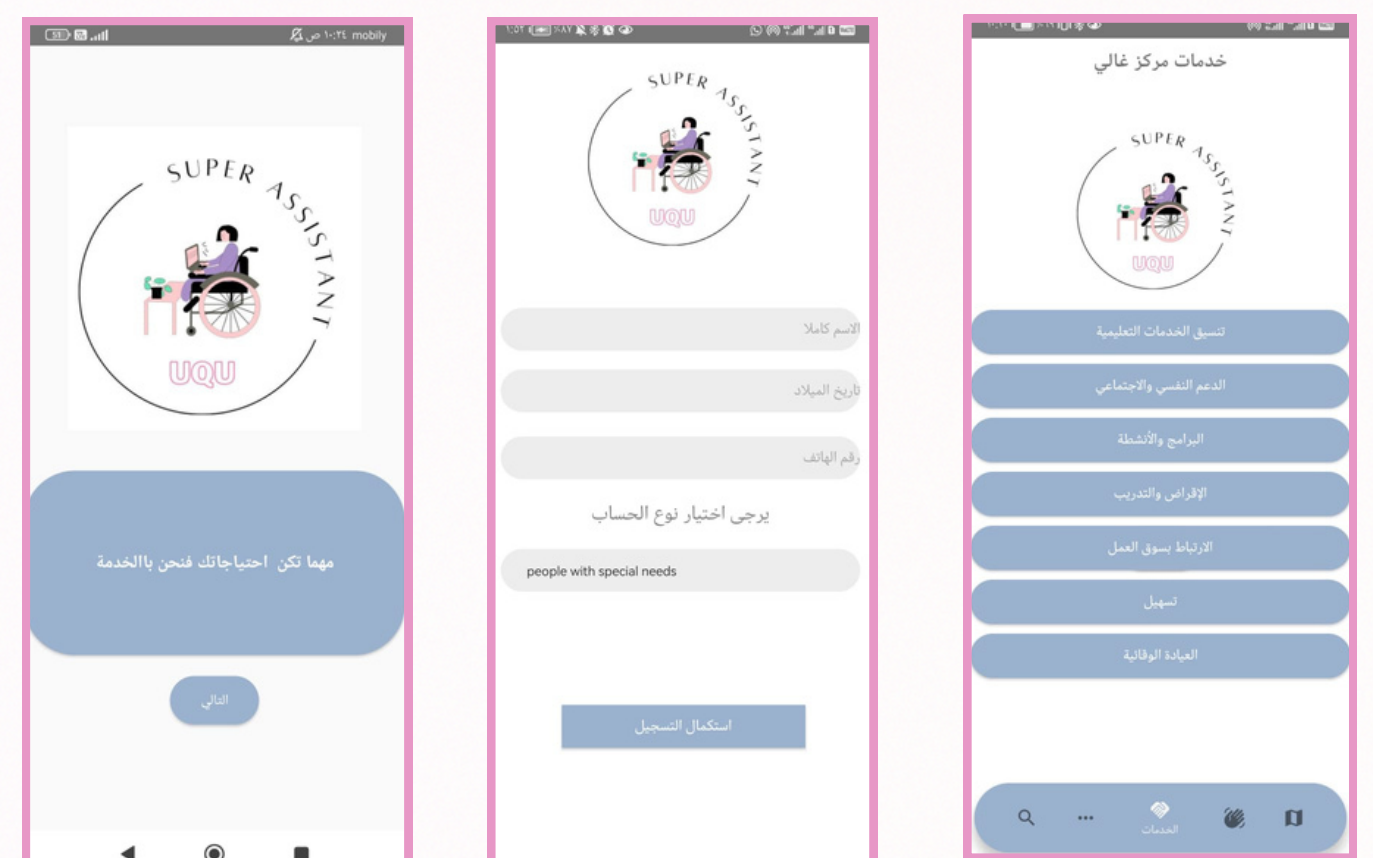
mobily ١٠:٣٤ ص

SUPER ASSISTANT
UQU

مهما تكن احتياجاتك فنحن بالخدمة

التالي

SUPER ASSISTANT
UQU

الاسم كاملا

تاريخ الميلاد

رقم الهاتف

يرجى اختيار نوع الحساب

people with special needs

استكمال التسجيل

خدمات مركز غالي

SUPER ASSISTANT
UQU

تنسيق الخدمات التعليمية

الدعم النفسي والاجتماعي

البرامج والأنشطة

الإقراض والتدريب

الارتباط بسوق العمل

تسهيل

العيادة الوقائية

الخدمات